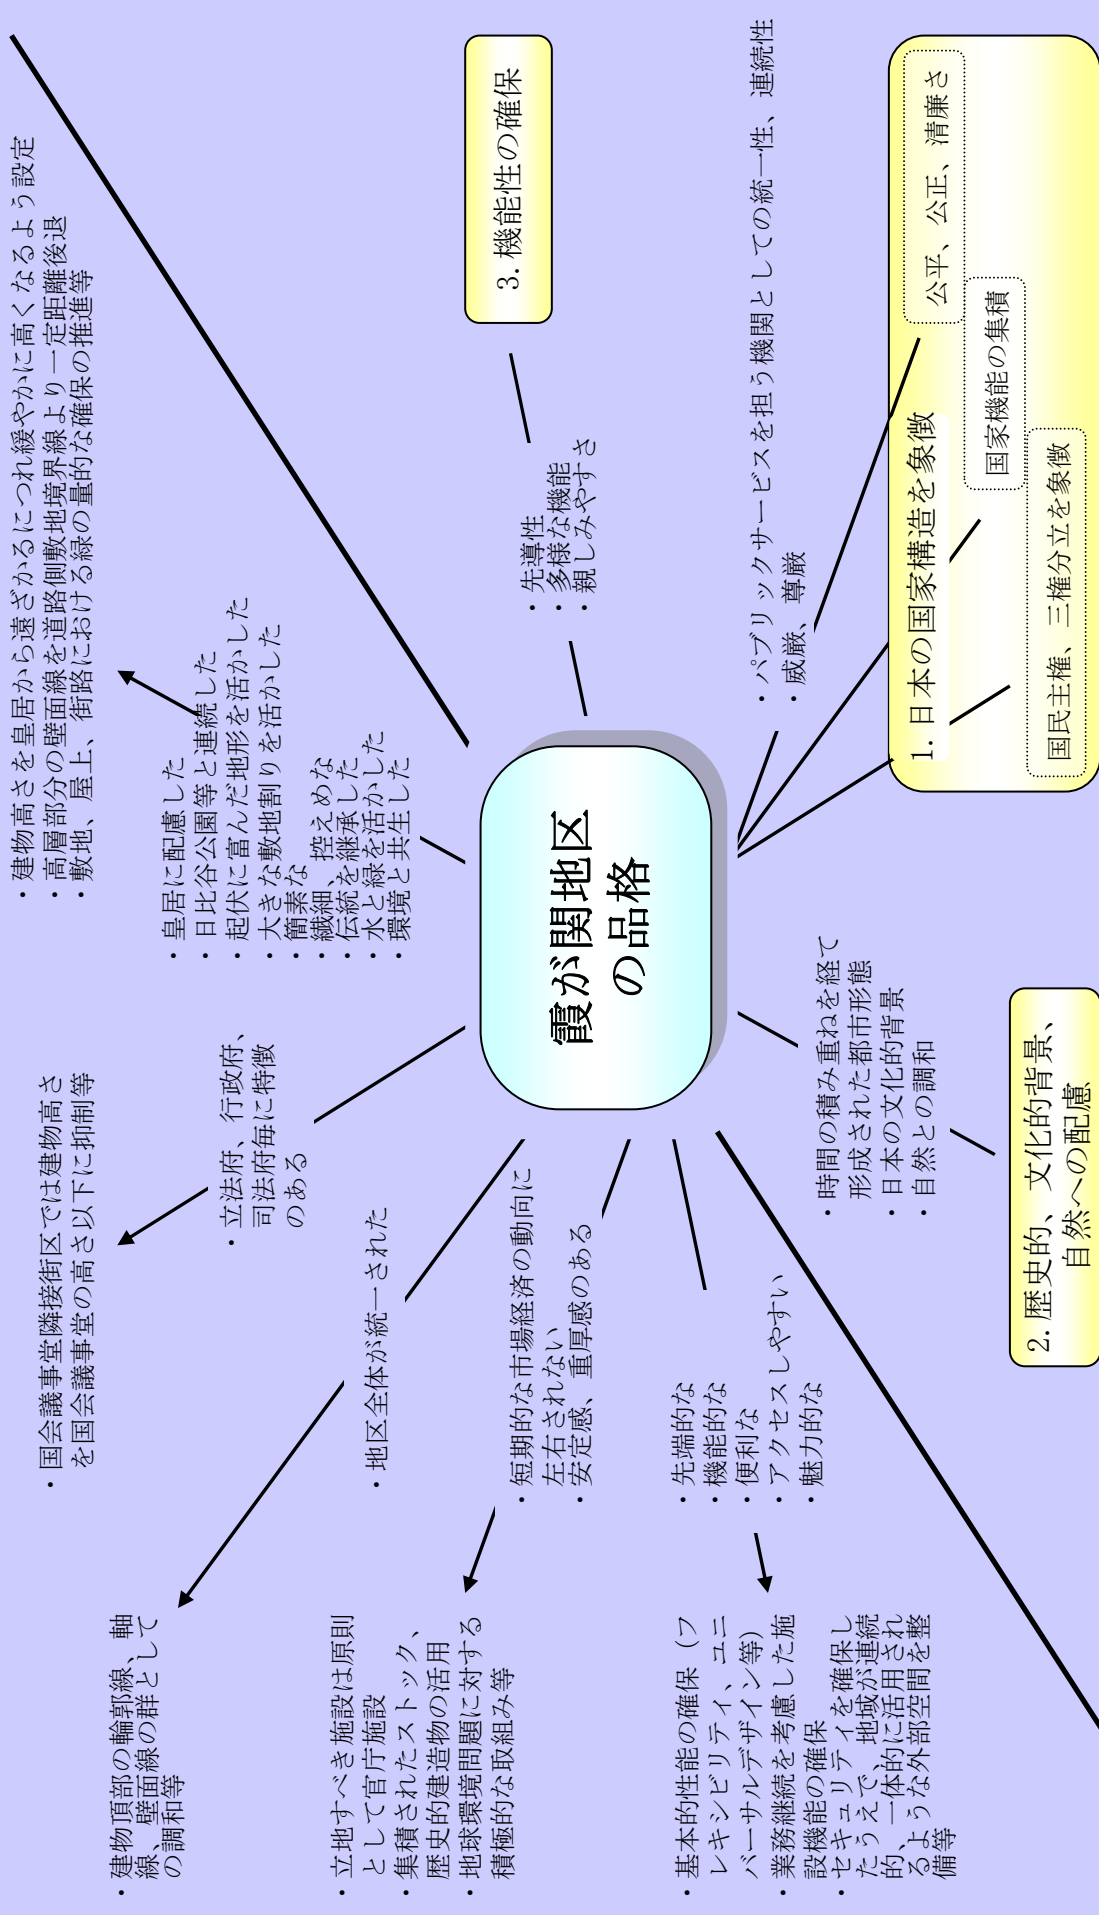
霞が関地区の品格

1. 日本の国家構造を象徴

公平、公正、清廉さ

国家機能の集積

国民主権、三権分立を象徴

・パブリックサービスを担う機関としての統一性、連続性
・威厳、尊厳

3. 機能性の確保

・先導性
・多様な機能
・親しみやすさ

2. 歴史的、文化的背景、自然への配慮

・時間の積み重ねを経て形成された都市形態
・日本の文化的背景
・自然との調和

・建物高さを皇居から遠ざかるにつれ緩やかに高くなるよう設定
・高層部分の壁面線を道路側敷地境界線より一定距離後退
・敷地、屋上、街路における緑の量的な確保の推進等

・皇居に配慮した
・日比谷公園等と連続した
・起伏に富んだ地形を活かした
・大きな敷地割りを活かした
・簡素な
・繊細、控えめな
・伝統を継承した
・水と緑を活かした
・環境と共生した

・国会議事堂隣接街区では建物高さを国会議事堂の高さ以下に抑制等

・立法府、行政府、司法府毎に特徴のある

・地区全体が統一された

・短期的な市場経済の動向に左右されない
・安定感、重厚感のある

・先端的な
・機能的な
・便利な
・アクセスしやすい
・魅力的な

・建物頂部の輪郭線、軸線、壁面線の群としての調和等

・立地すべき施設は原則として官庁施設
・集積されたストック、歴史的建造物の活用
・地球環境問題に対する積極的な取組み等

・基本的性能の確保（フレキシビリティ、ユニバーサルデザイン等）
・業務継続を考慮した施設機能の確保
・セキュリティを確保したうえで、地域が連続的、一体的に活用されるような外部空間を整備等